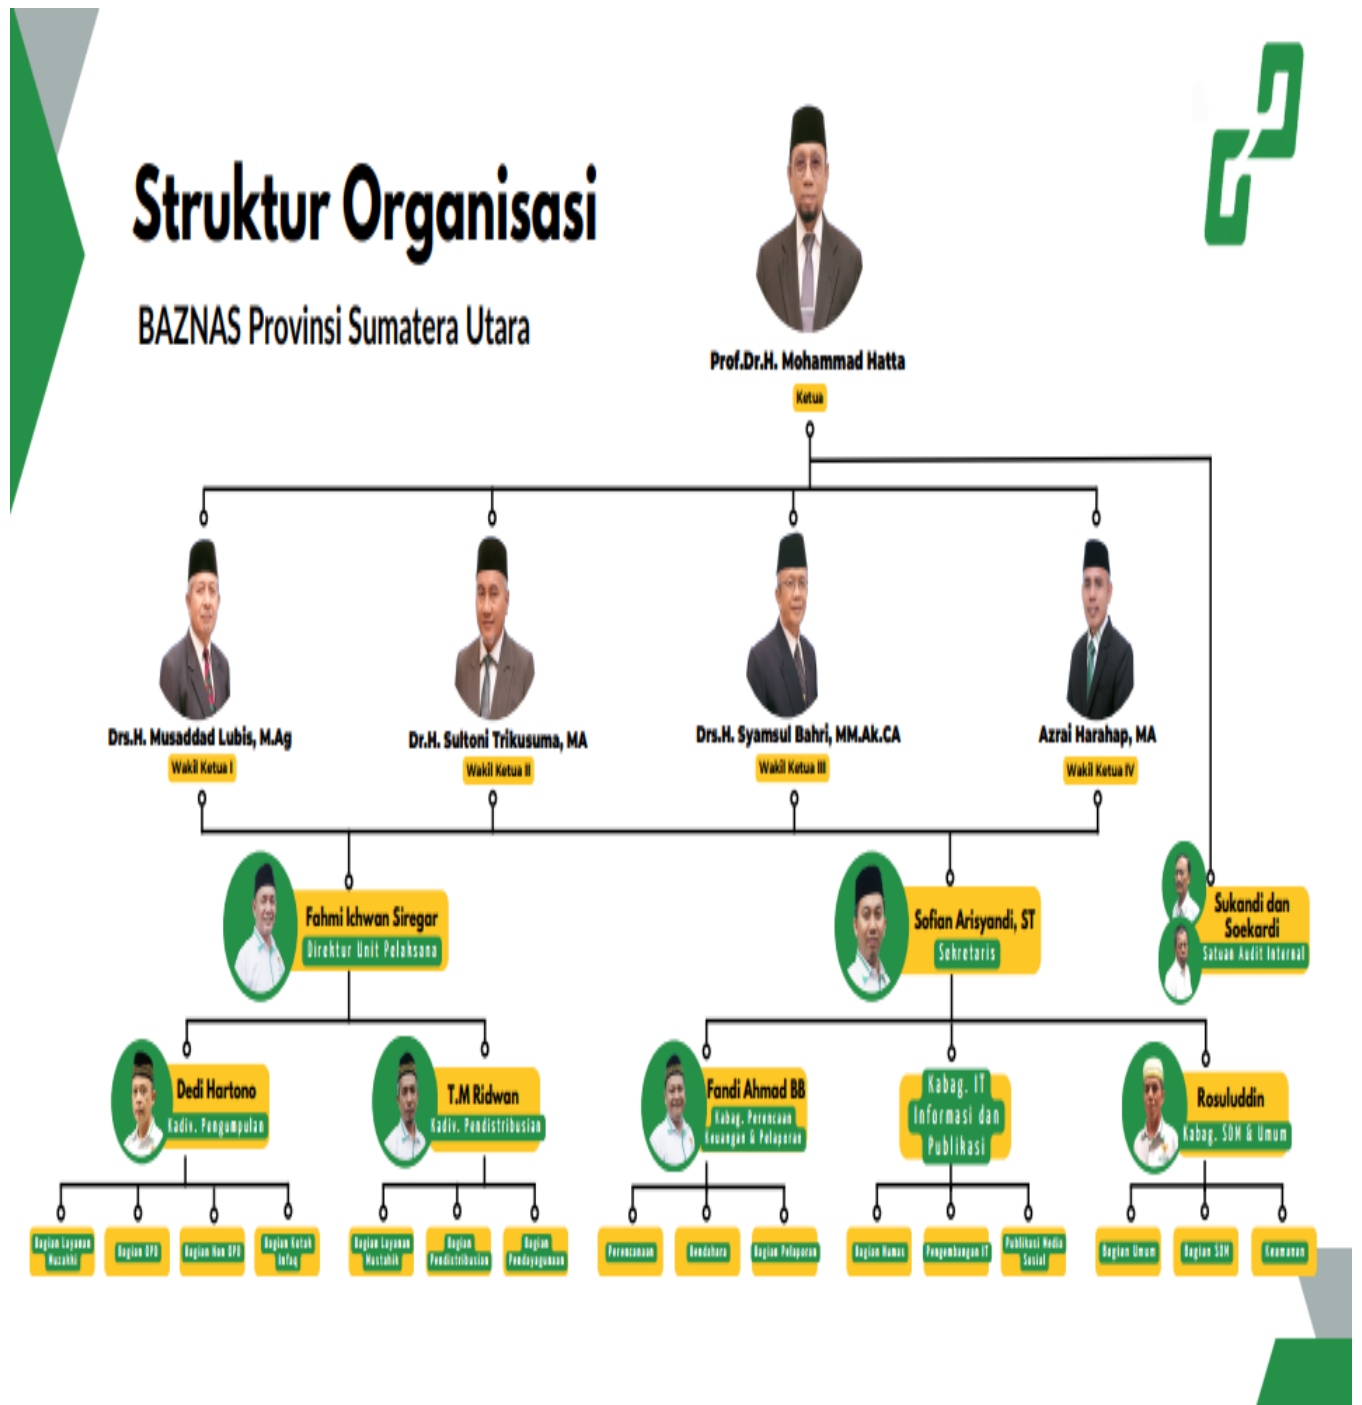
Struktur Organisasi

BAZNAS Provinsi Sumatera Utara

Prof.Dr.H. Mohammad Hatta
Ketua

Drs.H. Musaddad Lubis, M.Ag
Wakil Ketua I

Dr.H. Sultoni Trikusuma, MA
Wakil Ketua II

Drs.H. Syamsul Bahri, MM.Ak.CA
Wakil Ketua III

Azrai Harahap, MA
Wakil Ketua IV

Fahmi Ichwan Siregar
Direktur Unit Pelaksana

Sofian Arisyandi, ST
Sekretaris

Sukandi dan Soekardi
Satuan Audit Internal

Dedi Hartono
Kadiv. Pengumpulan

T.M Ridwan
Kadiv. Pendistribusian

Fandi Ahmad BB
Kabag. Perencanaan Keuangan & Pelaporan

Kabag. IT Informasi dan Publikasi

Rosuluddin
Kabag. SDM & Umum

Bagian Layanan Muzakki
Bagian UPZ
Bagian Non UPZ
Bagian Kotak Infaq
Bagian Layanan Mustahik
Bagian Pendistribusian
Bagian Pendayagunaan
Perencanaan
Bendahara
Bagian Pelaporan
Bagian Humas
Pengembangan IT
Publikasi Media Sosial
Bagian Umum
Bagian SDM
Keamanan